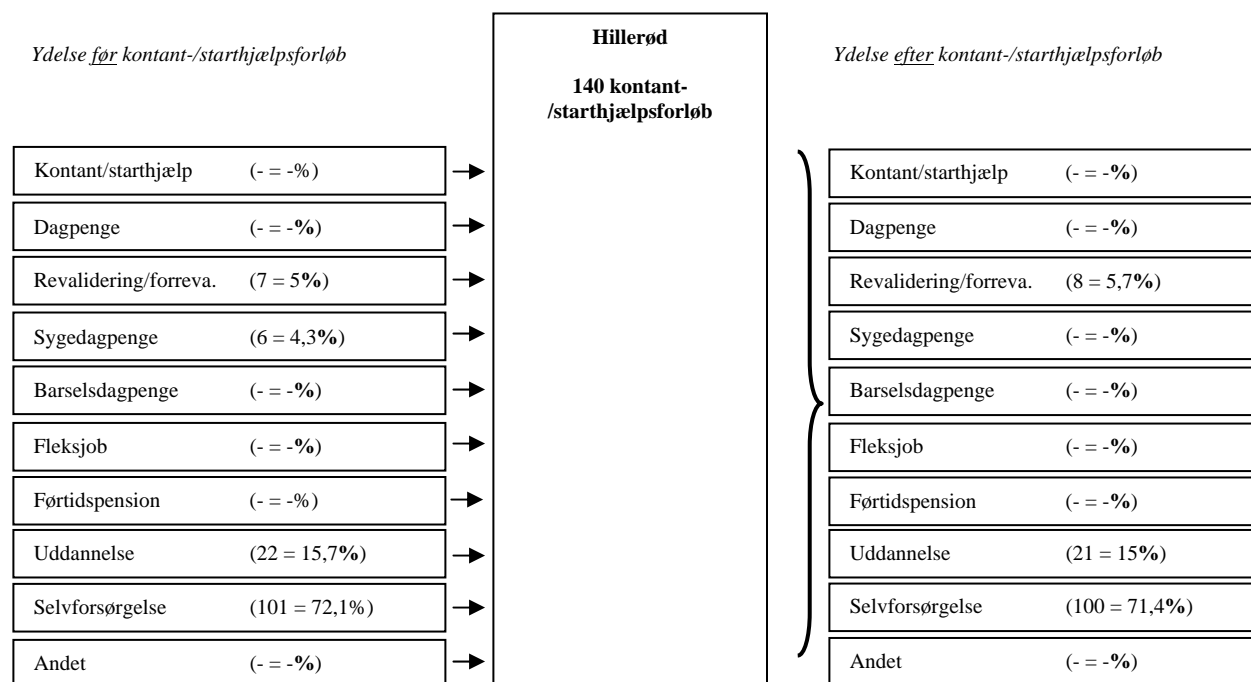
Ydelse før kontant-/starthjælpsforløb

Kontant/starthjælp (- = -%)

Dagpenge (- = -%)

Revalidering/forreva. (7 = 5%)

Sygedagpenge (6 = 4,3%)

Barselsdagpenge (- = -%)

Fleksjob (- = -%)

Førtidspension (- = -%)

Uddannelse (22 = 15,7%)

Selvforsørgelse (101 = 72,1%)

Andet (- = -%)

Hillerød

140 kontant-/starthjælpsforløb

Ydelse efter kontant-/starthjælpsforløb

Kontant/starthjælp (- = -%)

Dagpenge (- = -%)

Revalidering/forreva. (8 = 5,7%)

Sygedagpenge (- = -%)

Barselsdagpenge (- = -%)

Fleksjob (- = -%)

Førtidspension (- = -%)

Uddannelse (21 = 15%)

Selvforsørgelse (100 = 71,4%)

Andet (- = -%)